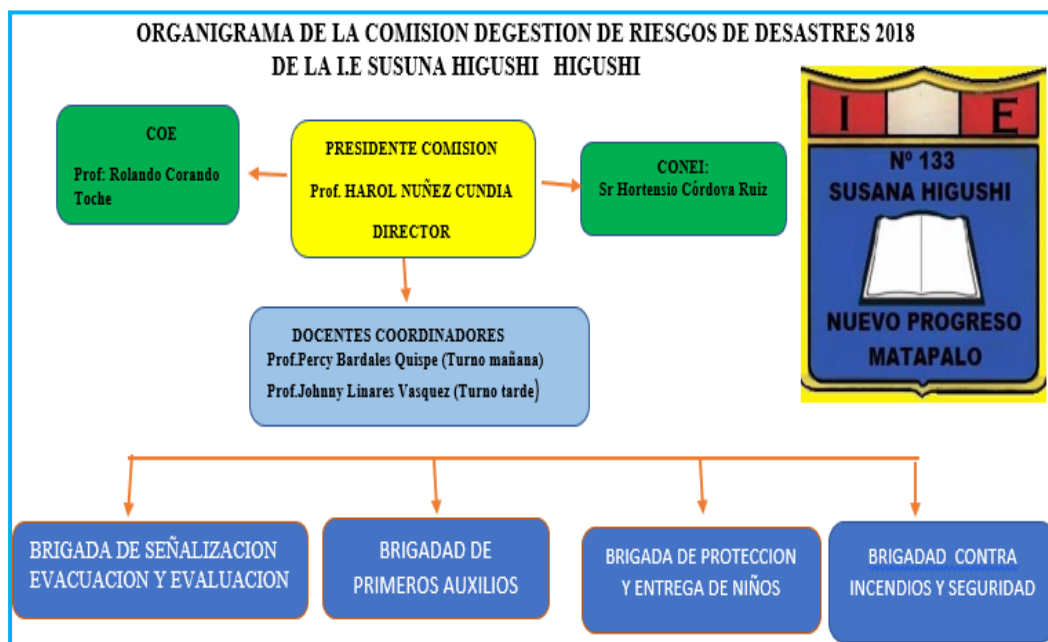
ORGANIGRAMA DE LA COMISION DEGESTION DE RIESGOS DE DESASTRES 2018
DE LA I.E SUSUNA HIGUSHI HIGUSHI

COE
Prof: Rolando Corando Toche

PRESIDENTE COMISION
Prof. HAROL NUÑEZ CUNDIA
DIRECTOR

CONEI:
Sr Hortensio Córdova Ruiz

I E
Nº 133
SUSANA HIGUSHI
NUEVO PROGRESO
MATAPALO

DOCENTES COORDINADORES
Prof.Percy Bardales Quispe (Turno mañana)
Prof.Johnny Linares Vasquez (Turno tarde)

BRIGADA DE SEÑALIZACION EVACUACION Y EVALUACION

BRIGADAD DE PRIMEROS AUXILIOS

BRIGADA DE PROTECCION Y ENTREGA DE NIÑOS

BRIGADAD CONTRA INCENDIOS Y SEGURIDAD